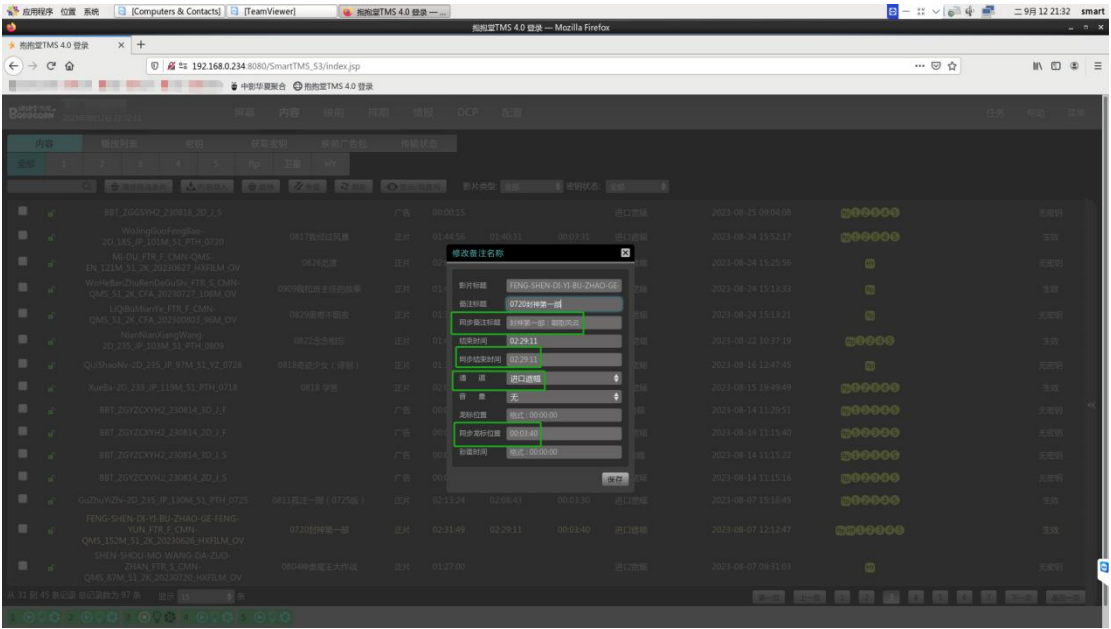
应用程序 位置 系统 [Computers & Contacts] [TeamViewer] 指掀堂TMS 4.0 登录 — ...
二9月 12 21:32 smart

指掀堂TMS 4.0 登录 — Mozilla Firefox

指掀堂TMS 4.0 登录 × +

192.168.0.234:8080/SmartTMS_53/index.jsp

中影华夏聚合 指掀堂TMS 4.0 登录

屏幕 内容 排期 排期 场馆 DCP 配置

任务 帮助 退出

内容 播放列表 密钥 获取密钥 获取广告包 传输状态

全部 1 2 3 4 5 Rp 卫星 HY

影片类型: 全部 密钥状态: 全部

BBT_ZGGSYH2_230818_2D_J_S 广告 00:00:15 进口原版 2023-08-25 09:04:08 无密钥

WaJingGuoFengBao-2D_185_JP_101M_51_PTH_0720 0817陈悟自问量 正片 01:44:56 01:40:31 00:03:31 进口原版 2023-08-24 15:52:17 失效

MI-DU_FTR_F_CMN-QMS-EN_121M_51_2K_20230627_HXFILM_OV 0826密度 正片 2023-08-24 15:25:56 无密钥

WoHeBaBaZhuRenDeGuShi_FTR_S_CMN-QMS_51_2K_CFA_20230727_106M_OV 0909我和爸主任的故事 正片 2023-08-24 15:13:33 无密钥

LiQiBuMianYe_FTR_F_CMN-QMS_51_2K_CFA_20230825_90M_OV 0829里苑不眠夜 正片 2023-08-24 15:13:23 无密钥

NianNianXiangWang-2D_235_JP_106M_51_PTH_0809 0822念念相忘 正片 2023-08-22 10:37:19 无密钥

QuiShaoNv-2D_235_JP_97M_51_YZ_0728 0818奇迹少女(译制) 正片 2023-08-16 12:47:45 无密钥

XueBa-2D_235_JP_119M_51_PTH_0716 0818 学霸 正片 2023-08-15 19:49:49 失效

BBT_ZGYZCXYH2_230814_3D_J_F 广告 2023-08-14 11:29:51 无密钥

BBT_ZGYZCXYH2_230814_2D_J_F 广告 2023-08-14 11:15:40 无密钥

BBT_ZGYZCXYH2_230814_3D_J_S 广告 2023-08-14 11:15:32 无密钥

BBT_ZGYZCXYH2_230814_2D_J_S 广告 2023-08-14 11:15:16 无密钥

GuZhuYiZhi-2D_235_JP_130M_51_PTH_0725 0811孤注一掷(0725版) 正片 02:13:24 02:08:43 00:03:30 进口原版 2023-08-07 15:16:45 失效

FENG-SHEN-DI-YI-BU-ZHAO-GE-FENG-YUN_FTR_F_CMN-QMS_152M_51_2K_20230626_HXFILM_OV 0720封神第一部 正片 02:31:49 02:29:11 00:03:40 进口原版 2023-08-07 12:12:47 失效

SHEN-SHOU-MO-WANG-DA-ZUO-ZHAN_FTR_S_CMN-QMS_87M_51_2K_20230720_HXFILM_OV 0804神兽魔王大作战 正片 01:27:00 进口原版 2023-08-07 09:31:03 无密钥

31 到 45 条记录 总记录数为 97 条 显示 15 条

修改备注名称
影片标题 FENG-SHEN-DI-YI-BU-ZHAO-GE
备注标题 0720封神第一部
同步备注标题 封神第一部:朝歌风云
结束时间 02:29:11
同步结束时间 02:29:11
语 调 进口原版
音 量 无
龙标位置 格式:00:00:00
同步龙标位置 00:03:40
彩蛋时间 格式:00:00:00
保存